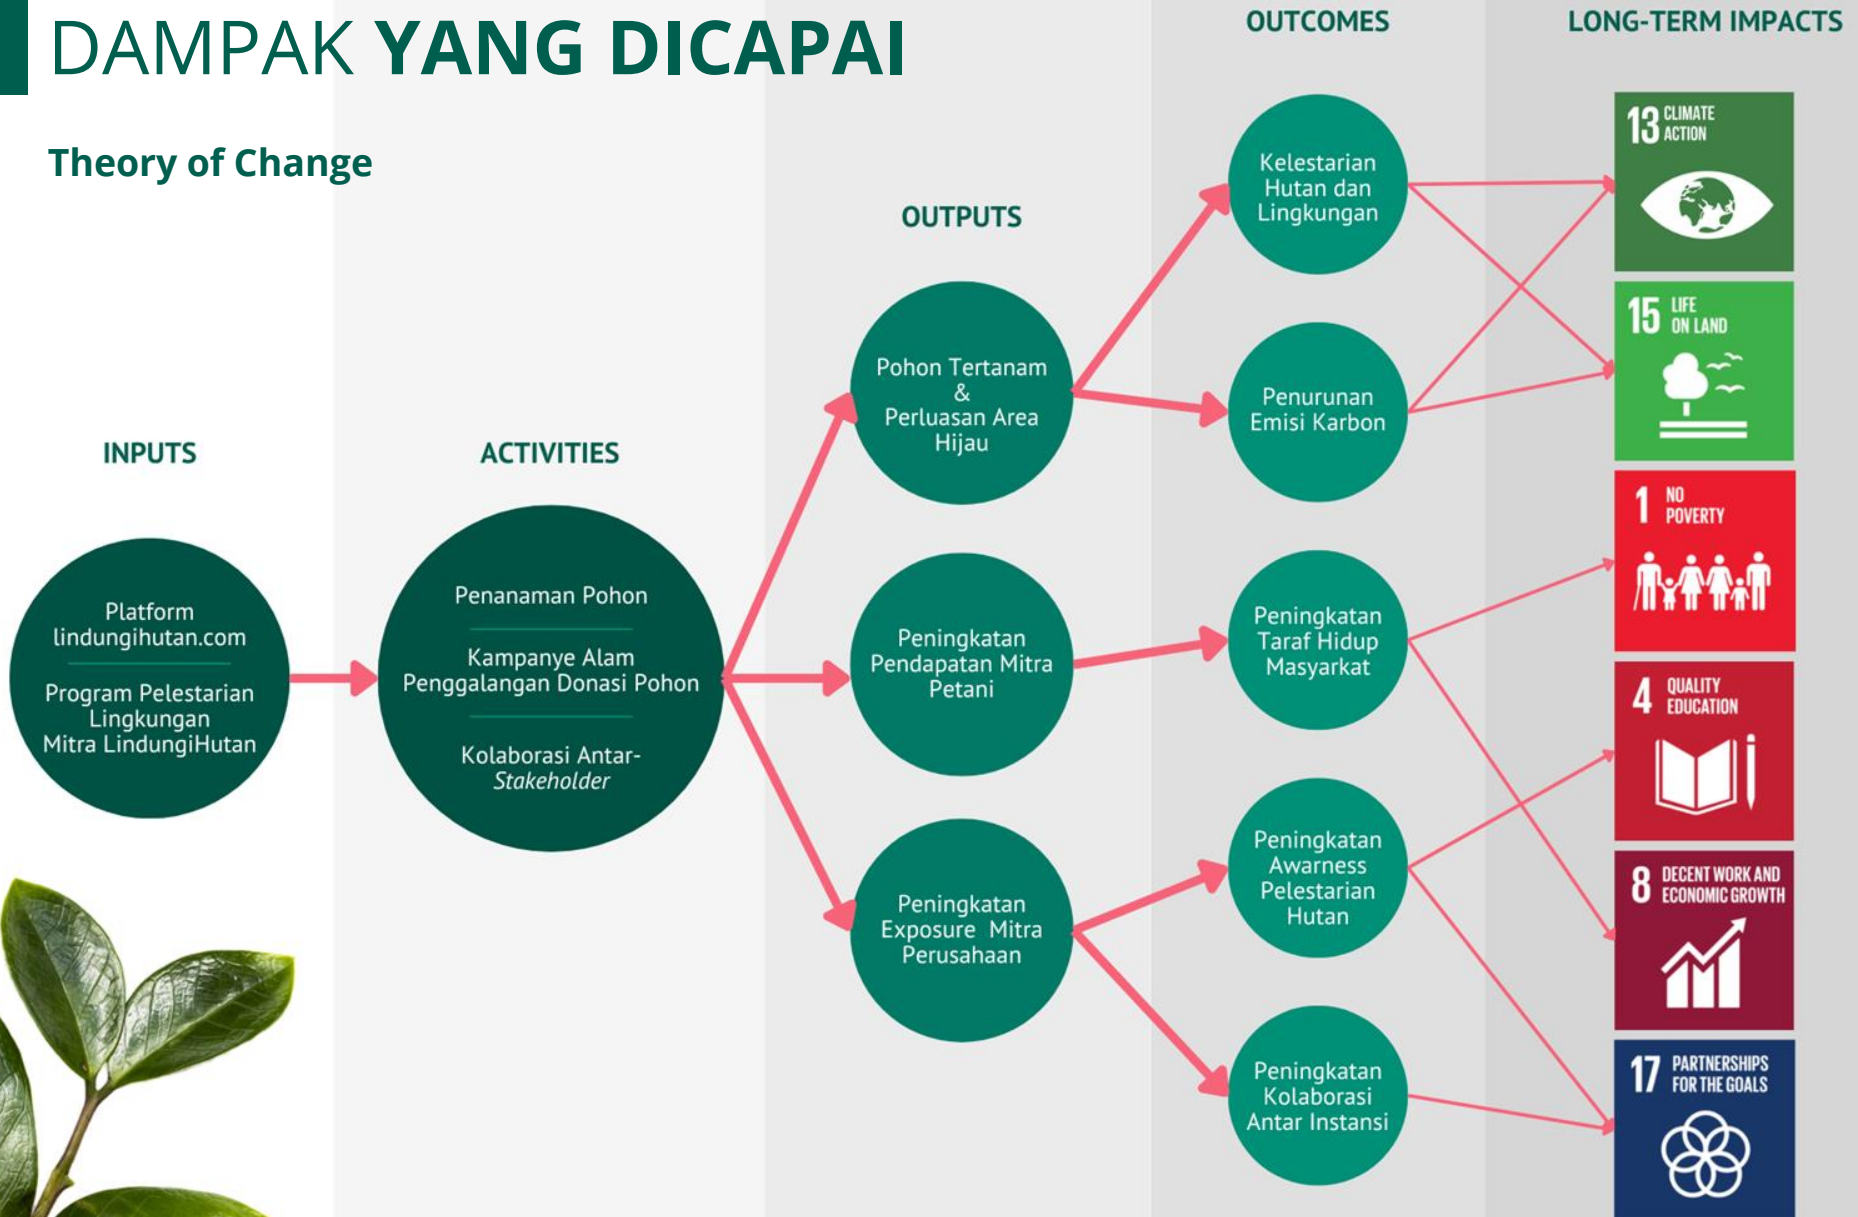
DAMPAK YANG DICAPAI

Theory of Change

INPUTS

Platform lindungihutan.com

Program Pelestarian Lingkungan Mitra LindungiHutan

ACTIVITIES

Penanaman Pohon

Kampanye Alam Penggalangan Donasi Pohon

Kolaborasi Antar-Stakeholder

OUTPUTS

Pohon Tertanam & Perluasan Area Hijau

Peningkatan Pendapatan Mitra Petani

Peningkatan Exposure Mitra Perusahaan

OUTCOMES

Kelestarian Hutan dan Lingkungan

Penurunan Emisi Karbon

Peningkatan Taraf Hidup Masyarakat

Peningkatan Awarness Pelestarian Hutan

Peningkatan Kolaborasi Antar Instansi

LONG-TERM IMPACTS

13 CLIMATE ACTION

15 LIFE ON LAND

1 NO POVERTY

4 QUALITY EDUCATION

8 DECENT WORK AND ECONOMIC GROWTH

17 PARTNERSHIPS FOR THE GOALS